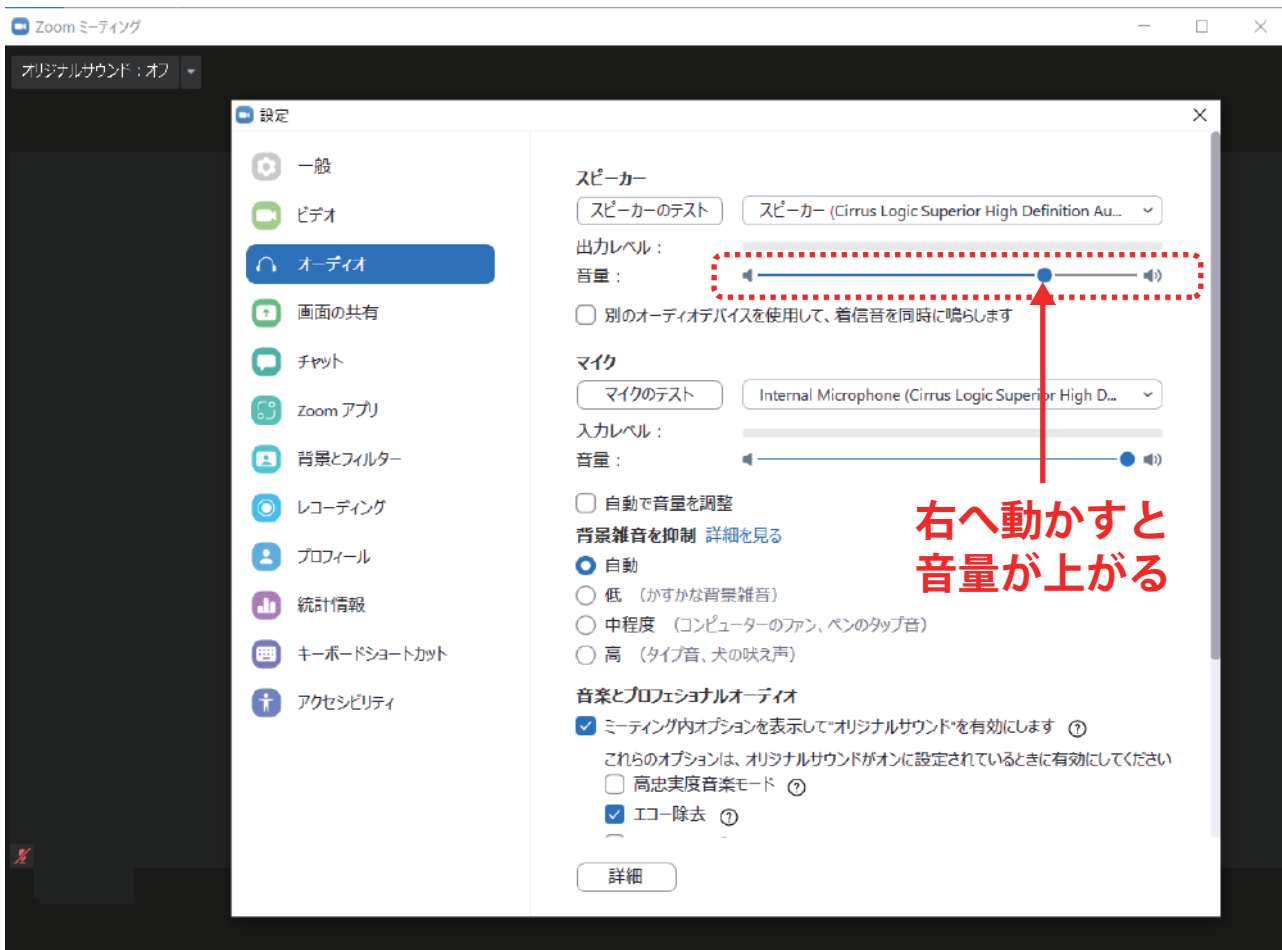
Zoom ミーティング

オリジナルサウンド：オフ

設定

一般
ビデオ
オーディオ
画面の共有
チャット
Zoom アプリ
背景とフィルター
レコーディング
プロフィール
統計情報
キーボードショートカット
アクセシビリティ

スピーカー
スピーカーのテスト
スピーカー (Cirrus Logic Superior High Definition Au...
出力レベル：
音量：
別のオーディオデバイスを使用して、着信音を同時に鳴らします

マイク
マイクのテスト
Internal Microphone (Cirrus Logic Superior High D...
入力レベル：
音量：
自動で音量を調整
背景雑音を抑制 詳細を見る
自動
低 (かすかな背景雑音)
中程度 (コンピューターのファン、ペンのタップ音)
高 (タイプ音、犬の吠え声)
音楽とプロフェショナルオーディオ
ミーティング内オプションを表示して"オリジナルサウンド"を有効にします
これらのオプションは、オリジナルサウンドがオンに設定されているときに有効にしてください
高忠実度音楽モード
エコー除去
詳細

右へ動かすと
音量が上がる